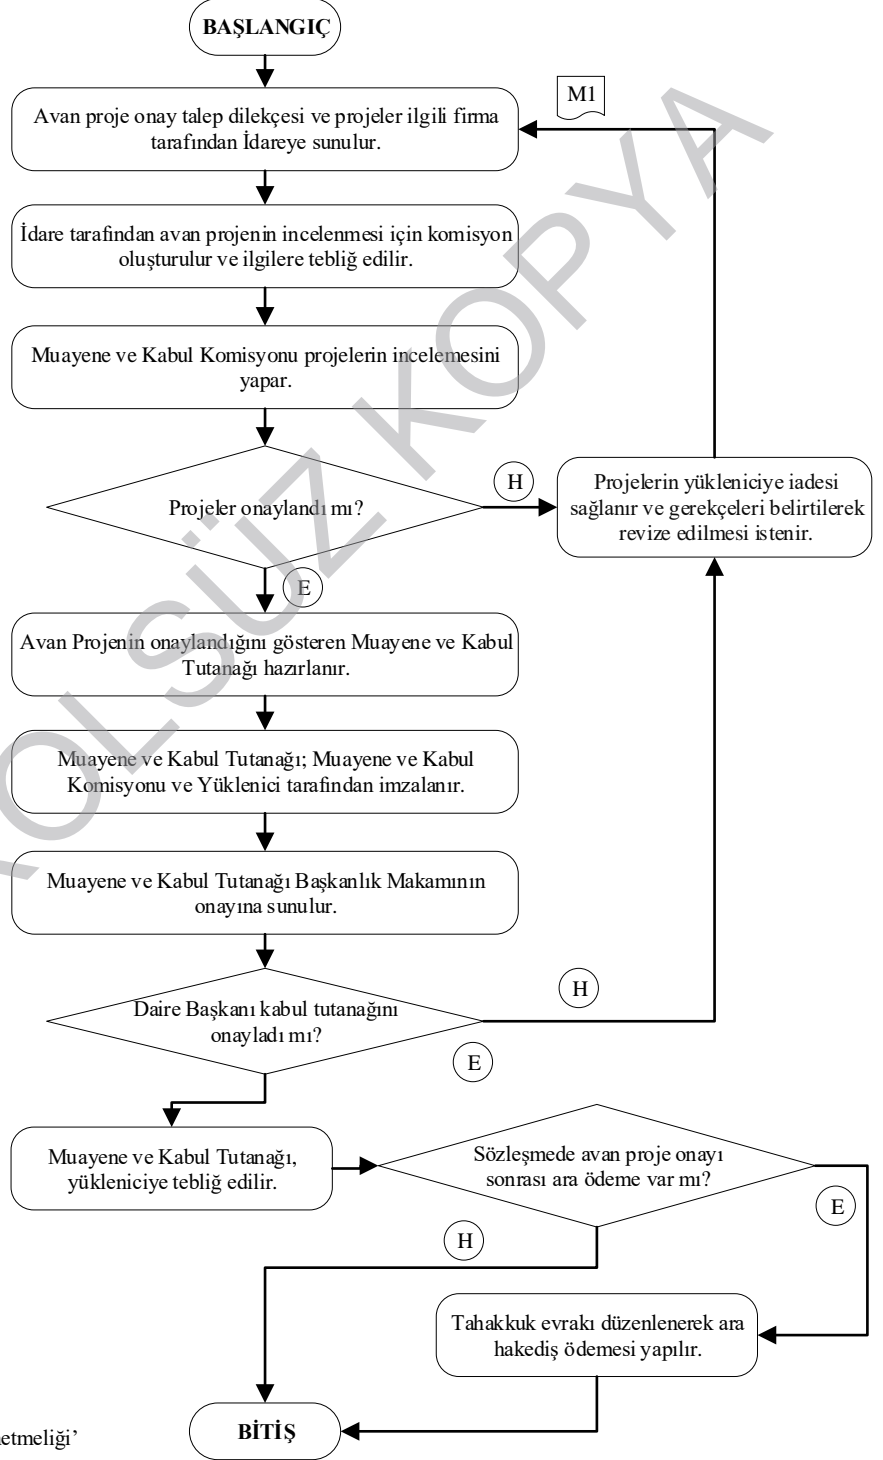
BAŞLANGIÇ

M1

Avan proje onay talep dilekçesi ve projeler ilgili firma tarafından İdareye sunulur.

İdare tarafından avan projenin incelenmesi için komisyon oluşturulur ve ilgilere tebliğ edilir.

Muayene ve Kabul Komisyonu projelerin incelemesini yapar.

Projeler onaylandı mı?

H

Projelerin yükleniciye iadesi sağlanır ve gerekçeleri belirtilerek revize edilmesi istenir.

E

Avan Projenin onaylandığını gösteren Muayene ve Kabul Tutanağı hazırlanır.

Muayene ve Kabul Tutanağı; Muayene ve Kabul Komisyonu ve Yüklenici tarafından imzalanır.

Muayene ve Kabul Tutanağı Başkanlık Makamının onayına sunulur.

Daire Başkanı kabul tutanağını onayladı mı?

H

E

Muayene ve Kabul Tutanağı, yükleniciye tebliğ edilir.

Sözleşmede avan proje onayı sonrası ara ödeme var mı?

E

H

Tahakkuk evrakı düzenlenerek ara hakediş ödemesi yapılır.

etmeliği'

BİTİŞ

KONTROLSÜZ KOPYA